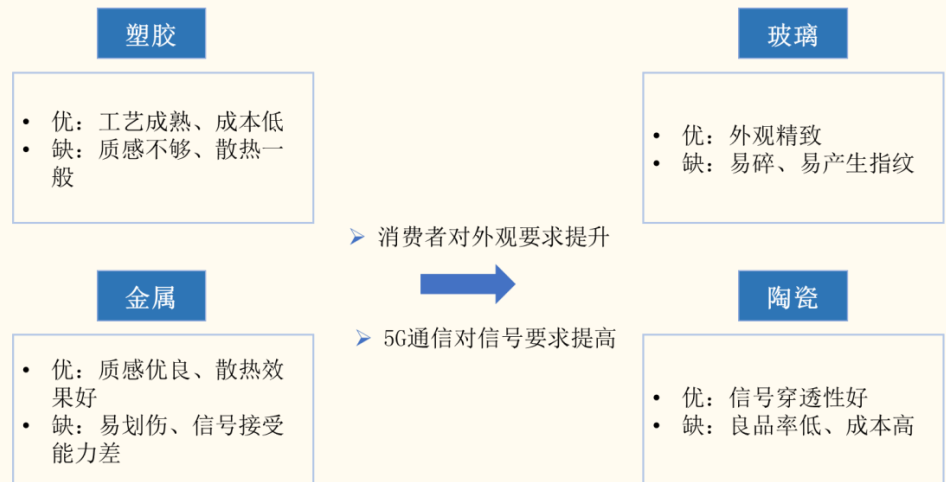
塑胶

- 优：工艺成熟、成本低
- 缺：质感不够、散热一般

金属

- 优：质感优良、散热效果好
- 缺：易划伤、信号接受能力差

➤ 消费者对外观要求提升

➤ 5G通信对信号要求提高

玻璃

- 优：外观精致
- 缺：易碎、易产生指纹

陶瓷

- 优：信号穿透性好
- 缺：良品率低、成本高